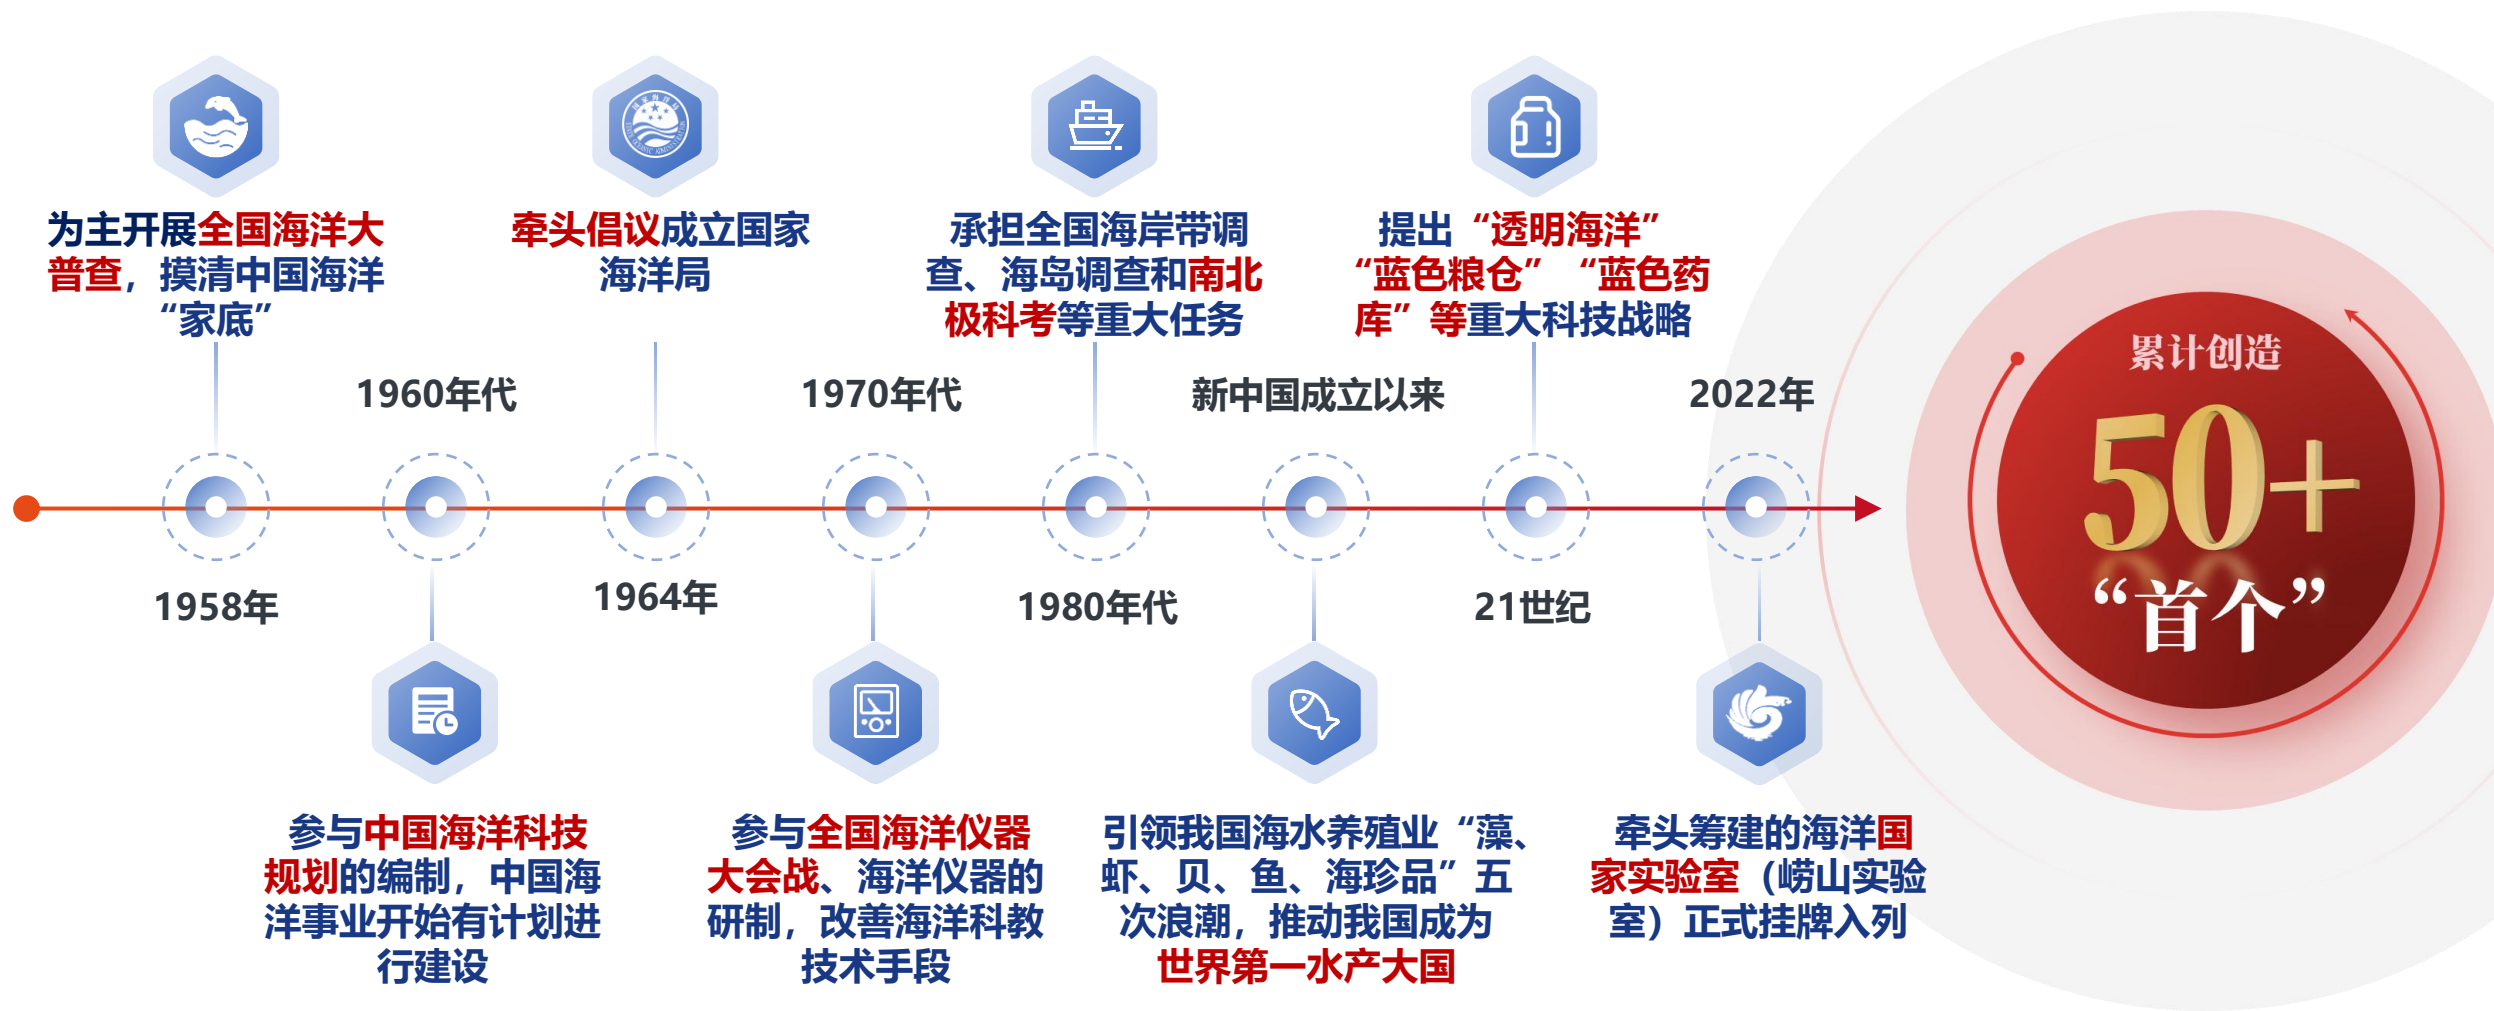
为主开展全国海洋大普查，摸清中国海洋“家底”

牵头倡议成立国家海洋局

承担全国海岸带调查、海岛调查和南北极科考等重大任务

提出“透明海洋”“蓝色粮仓”“蓝色药库”等重大科技战略

1960年代

1970年代

新中国成立以来

2022年

1958年

1964年

1980年代

21世纪

参与中国海洋科技规划的编制，中国海洋事业开始有计划进行建设

参与全国海洋仪器大会战、海洋仪器的研制，改善海洋科教技术手段

引领我国海水养殖业“藻、虾、贝、鱼、海珍品”五次浪潮，推动我国成为世界第一水产大国

牵头筹建的海洋国家实验室（崂山实验室）正式挂牌入列

累计创造

50+

“首个”